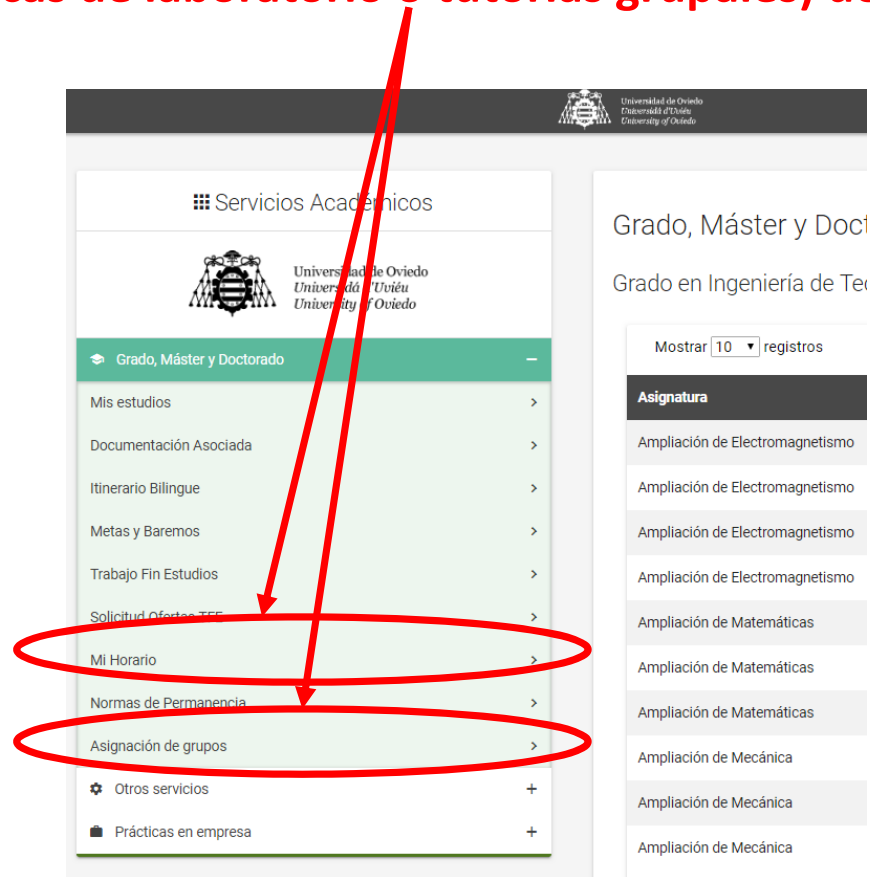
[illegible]cas de laboratorio o tutorías grupales, a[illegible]

Universidad de Oviedo
Universidá d'Uviéu
University of Oviedo

Servicios Académicos

Universidad de Oviedo
Universidá d'Uviéu
University of Oviedo

Grado, Máster y Doctorado –

Mis estudios >

Documentación Asociada >

Itinerario Bilingue >

Metas y Baremos >

Trabajo Fin Estudios >

Solicitud Ofertas TFE >

Mi Horario >

Normas de Permanencia >

Asignación de grupos >

Otros servicios +

Prácticas en empresa +

Grado, Máster y Doct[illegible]

Grado en Ingeniería de Te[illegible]

Mostrar 10 registros

| Asignatura |
|---|
| Ampliación de Electromagnetismo |
| Ampliación de Electromagnetismo |
| Ampliación de Electromagnetismo |
| Ampliación de Electromagnetismo |
| Ampliación de Matemáticas |
| Ampliación de Matemáticas |
| Ampliación de Matemáticas |
| Ampliación de Mecánica |
| Ampliación de Mecánica |
| Ampliación de Mecánica |